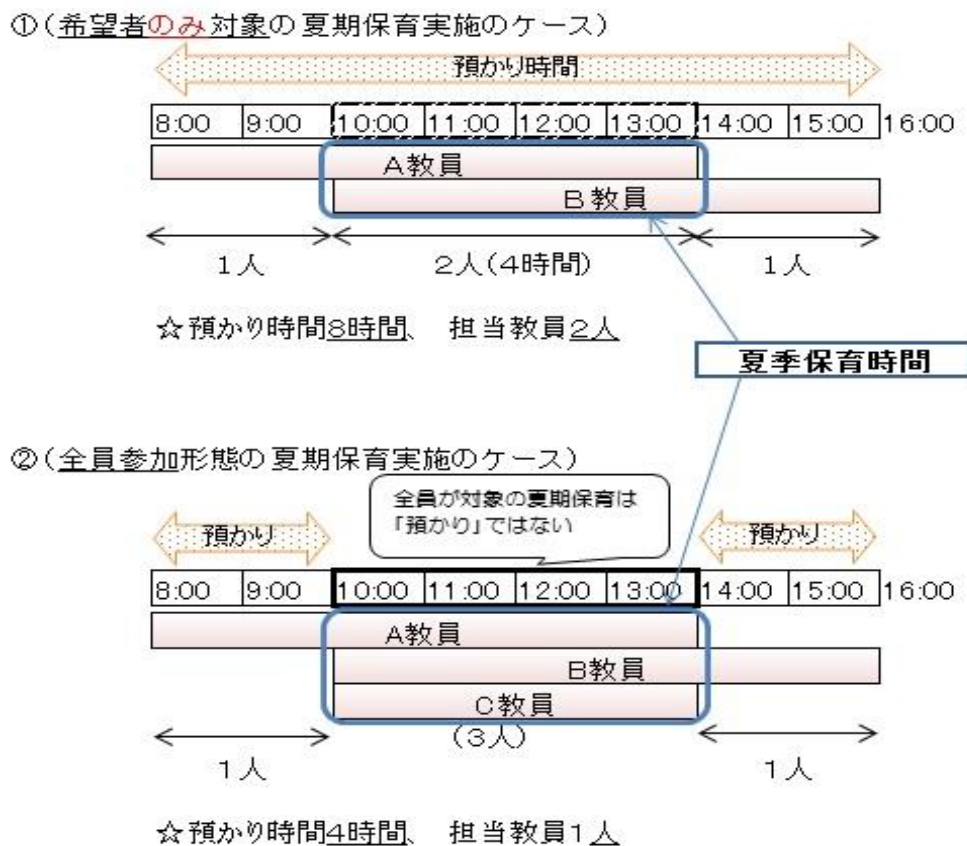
①（希望者のみ対象の夏期保育実施のケース）

預かり時間

| 8:00 | 9:00 | 10:00 | 11:00 | 12:00 | 13:00 | 14:00 | 15:00 | 16:00 |
|---|---|---|---|---|---|---|---|---|

A教員

B教員

1人　2人（4時間）　1人

☆預かり時間8時間、担当教員2人

夏季保育時間

②（全員参加形態の夏期保育実施のケース）

全員が対象の夏期保育は「預かり」ではない

預かり　預かり

| 8:00 | 9:00 | 10:00 | 11:00 | 12:00 | 13:00 | 14:00 | 15:00 | 16:00 |
|---|---|---|---|---|---|---|---|---|

A教員

B教員

C教員

（3人）

1人　1人

☆預かり時間4時間、担当教員1人